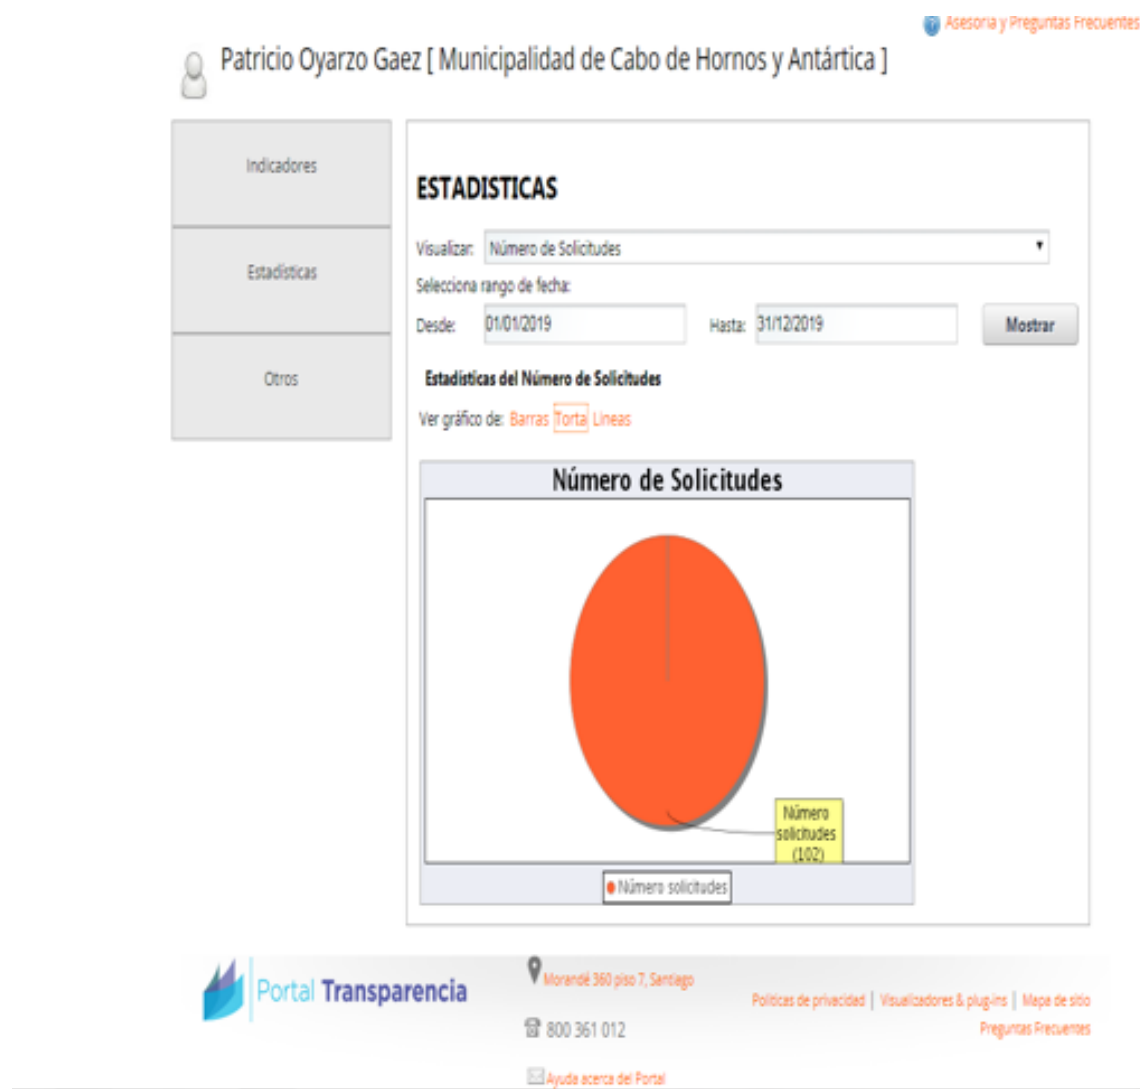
Asesoria y Preguntas Frecuentes

Patricio Oyarzo Gaez [ Municipalidad de Cabo de Hornos y Antártica ]

Indicadores

Estadisticas

Otros

ESTADISTICAS

Visualizar: Número de Solicitudes

Selecciona rango de fecha:

Desde: 01/01/2019 Hasta: 31/12/2019 Mostrar

Estadisticas del Número de Solicitudes

Ver gráfico de: Barras Torta Lineas

Número de Solicitudes

Número solicitudes (102)

Número solicitudes

Portal Transparencia

Morandé 360 piso 7, Santiago

800 361 012

Ayuda acerca del Portal

Politicas de privacidad | Visualizadores & plug-ins | Mapa de sitio

Preguntas Frecuentes